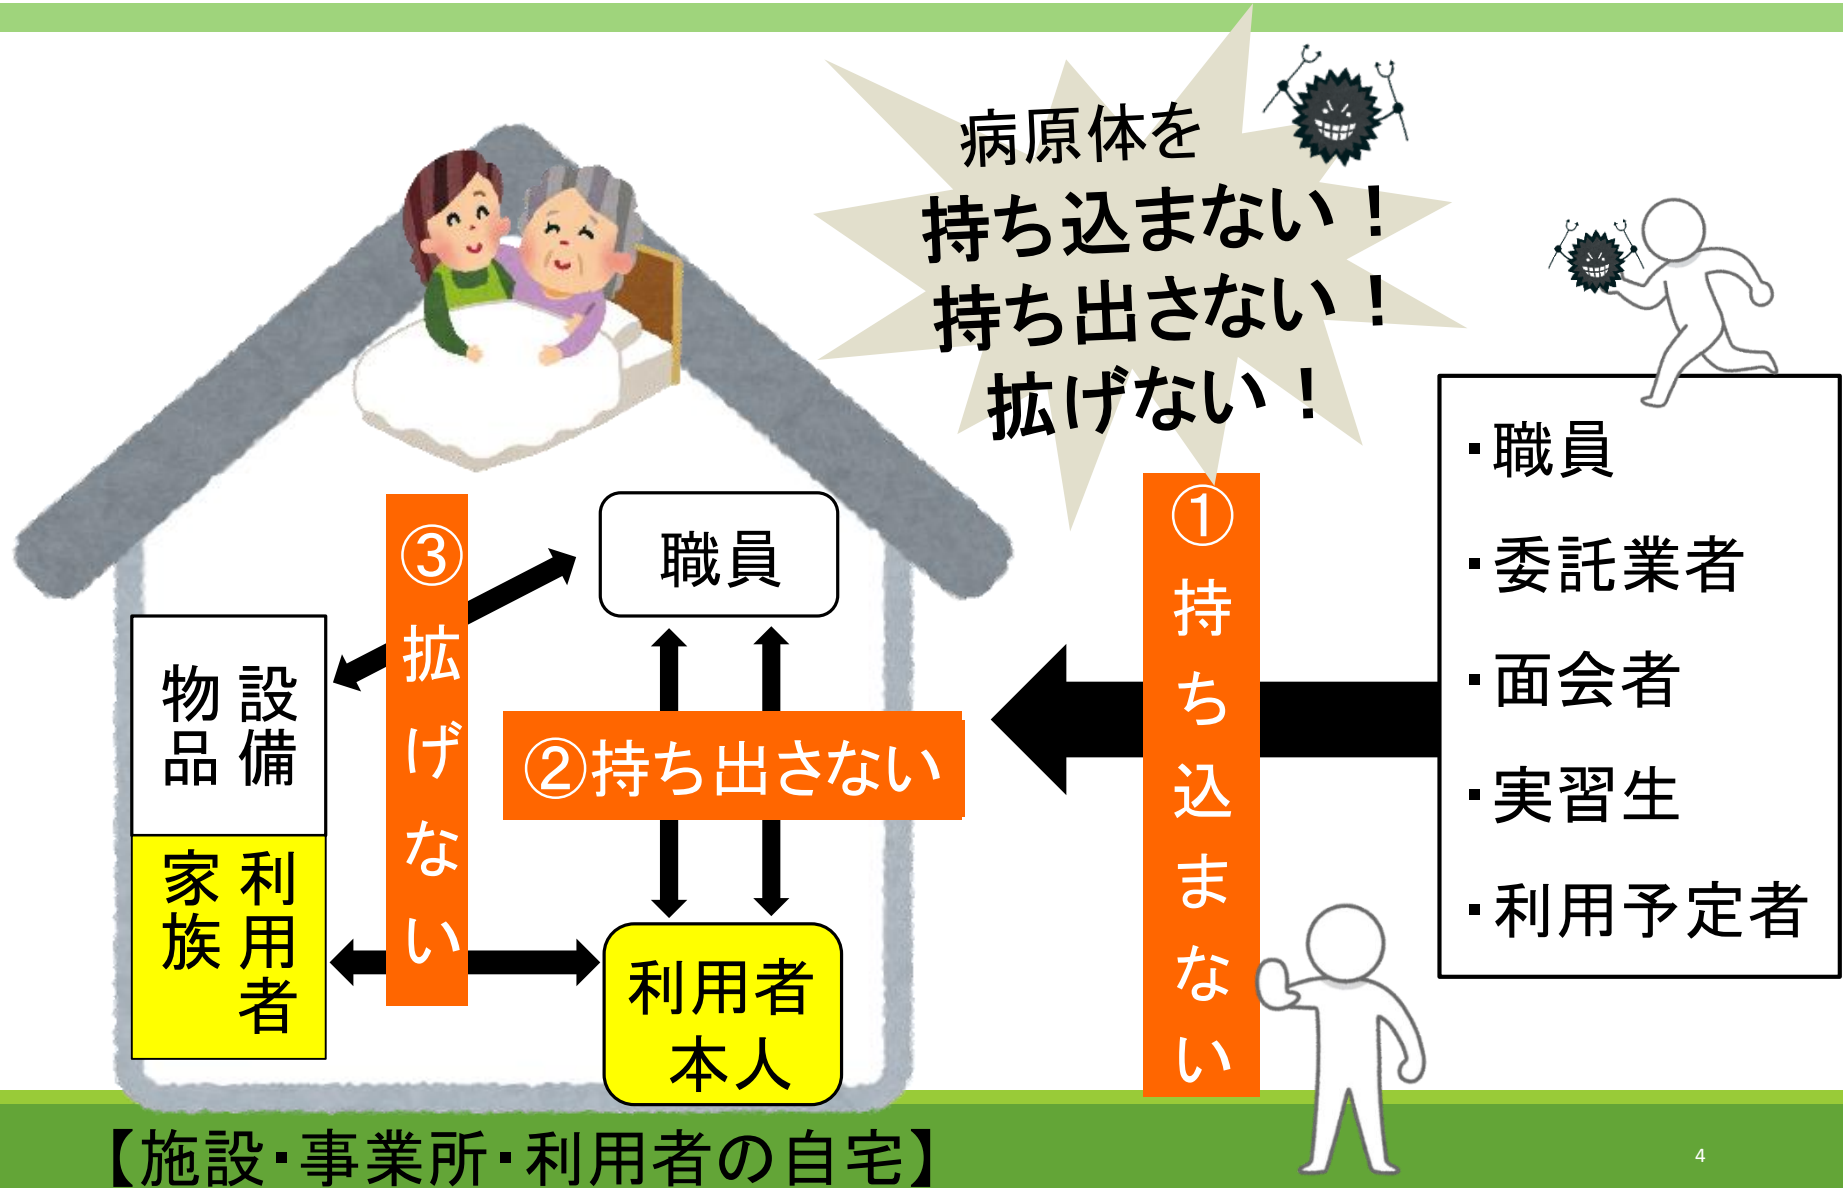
病原体を
持ち込まない！
持ち出さない！
拡げない！

・職員
・委託業者
・面会者
・実習生
・利用予定者

①持ち込まない

職員

③拡げない

設備
物品

利用者
家族

②持ち出さない

利用者
本人

【施設・事業所・利用者の自宅】

4